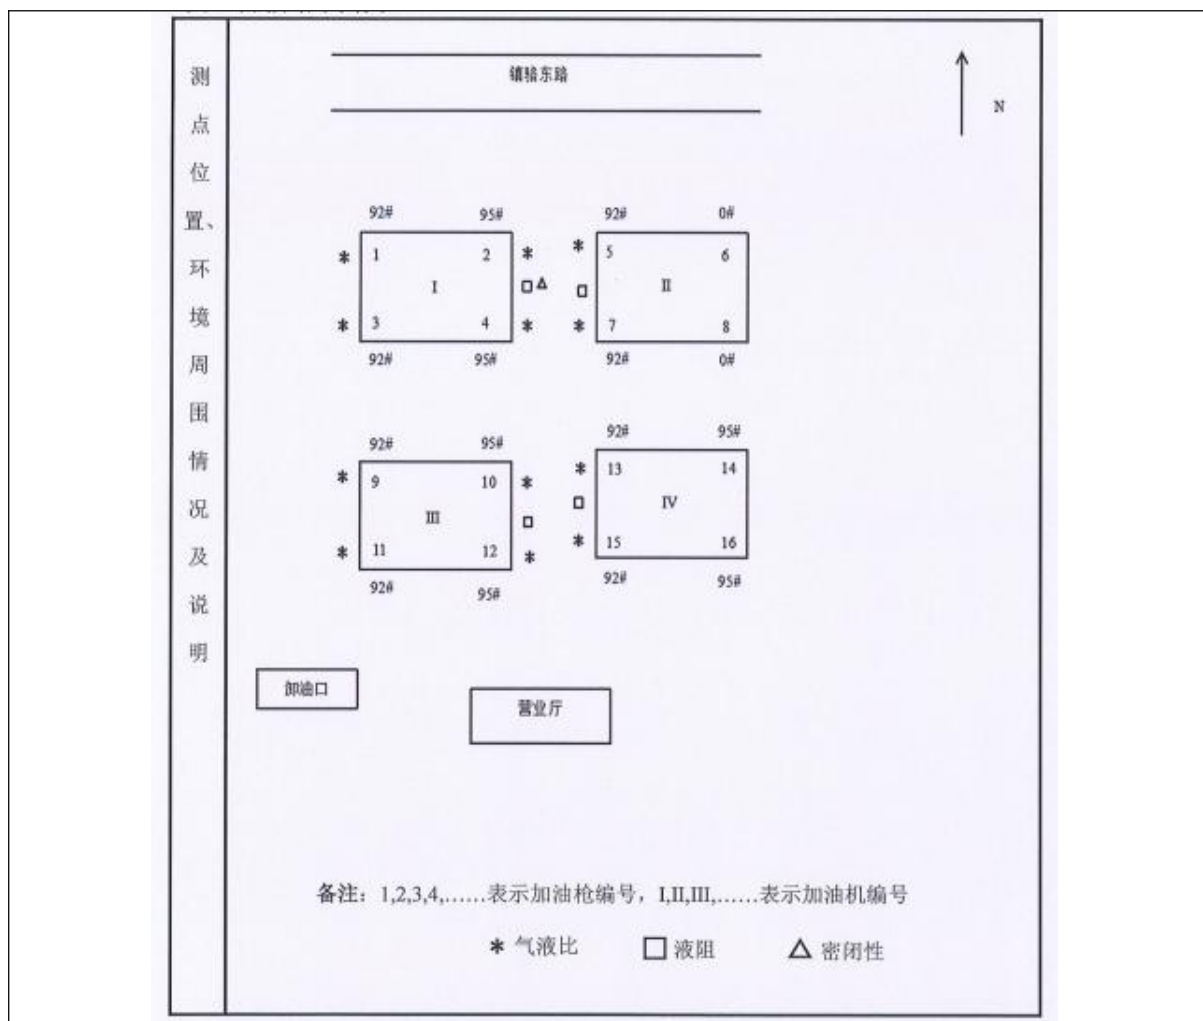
测点位置、环境周围情况及说明

镇输东路

N

92# 95# 92# 0#

\* 1 2 \* \* 5 6

I □△ □ II

\* 3 4 \* \* 7 8

92# 95# 92# 0#

92# 95# 92# 95#

\* 9 10 \* \* 13 14

III □ □ IV

\* 11 12 \* \* 15 16

92# 95# 92# 95#

卸油口

营业厅

备注：1,2,3,4,……表示加油枪编号，I,II,III,……表示加油机编号

\* 气液比 □ 液阻 △ 密闭性